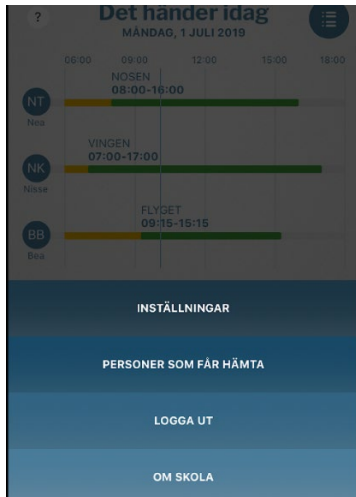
?

Det händer idag

MÅNDAG, 1 JULI 2019

06:00 09:00 12:00 15:00 18:00

NT
Noa

NOSEN
08:00-16:00

NK
Nisse

VINGEN
07:00-17:00

BB
Bea

FLYGET
09:15-15:15

INSTÄLLNINGAR

PERSONER SOM FÅR HÄMTA

LOGGA UT

OM SKOLA